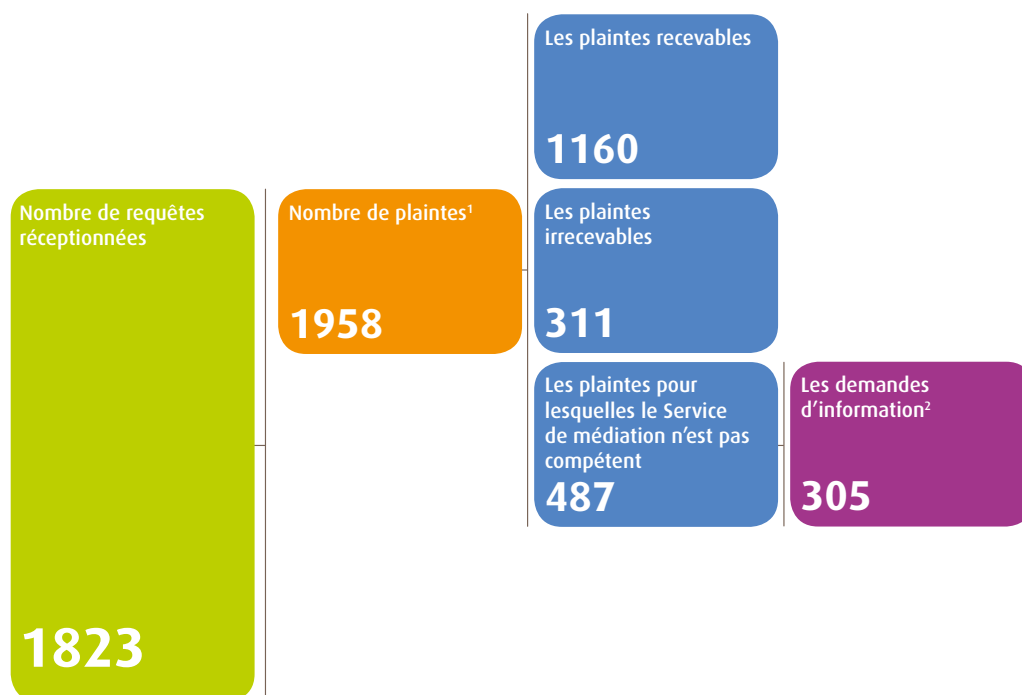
Nombre de requêtes réceptionnées

1823

Nombre de plaintes$^1$

1958

Les plaintes recevables

1160

Les plaintes irrecevables

311

Les plaintes pour lesquelles le Service de médiation n’est pas compétent

487

Les demandes d’information$^2$

305